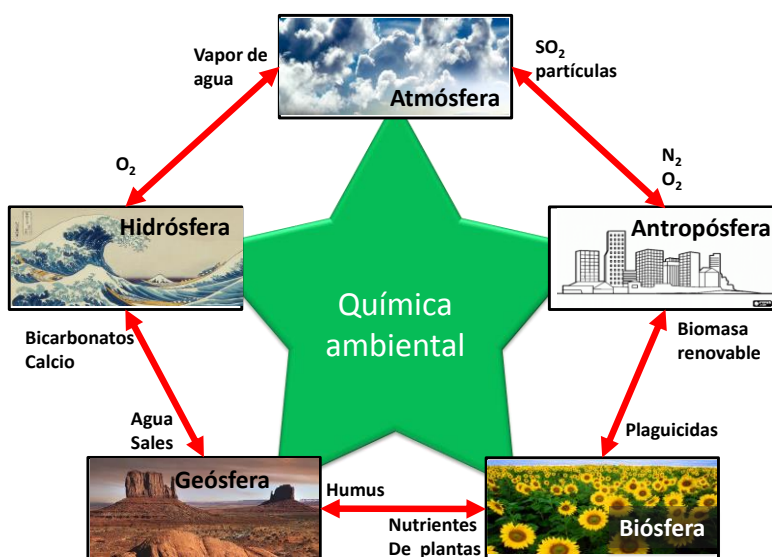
Atmósfera

Vapor de agua

$SO_2$ partículas

$O_2$

$N_2$
$O_2$

Hidrósfera

Antropósfera

Química ambiental

Bicarbonatos
Calcio

Biomasa renovable

Agua
Sales

Plaguicidas

Geósfera

Humus

Nutrientes
De plantas

Biósfera